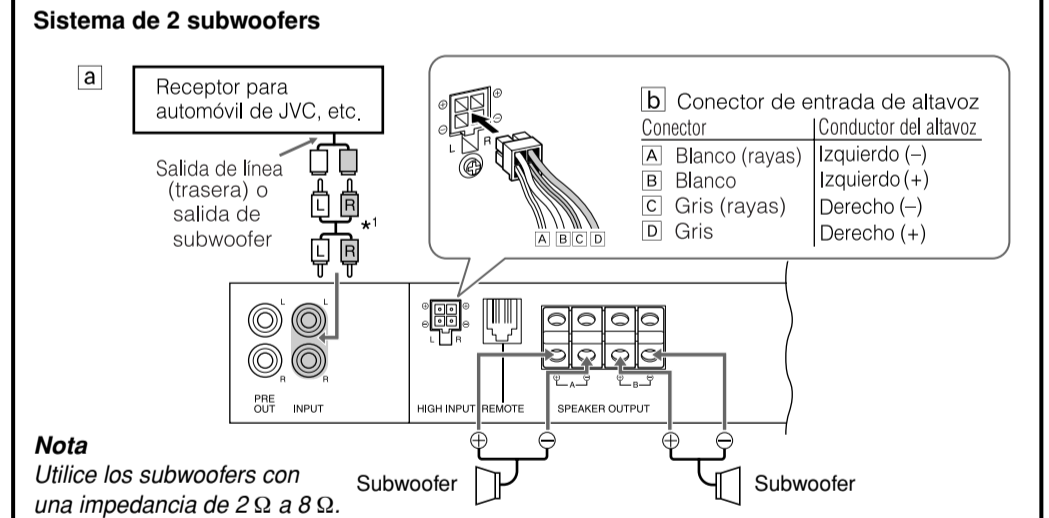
Sistema de 2 subwoofers

a

Receptor para automóvil de JVC, etc.

Salida de línea (trasera) o salida de subwoofer

L R

*1

L R

b Conector de entrada de altavoz

| Conector | Conductor del altavoz |
|---|---|
| A Blanco (rayas) | Izquierdo (–) |
| B Blanco | Izquierdo (+) |
| C Gris (rayas) | Derecho (–) |
| D Gris | Derecho (+) |

A B C D

L R

PRE OUT INPUT

HIGH INPUT REMOTE

SPEAKER OUTPUT

A B

Nota

Utilice los subwoofers con una impedancia de 2 Ω a 8 Ω.

Subwoofer

Subwoofer